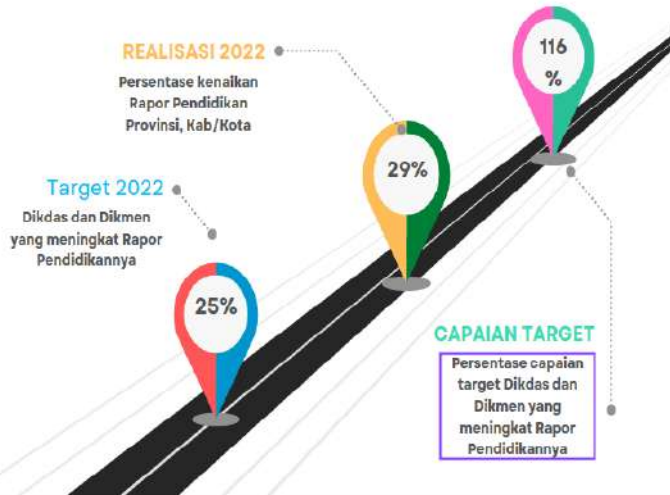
REALISASI 2022

Persentase kenaikan Rapor Pendidikan Provinsi, Kab/Kota

116 %

Target 2022

Dikdas dan Dikmen yang meningkat Rapor Pendidikannya

29%

25%

CAPAIAN TARGET

Persentase capaian target Dikdas dan Dikmen yang meningkat Rapor Pendidikannya